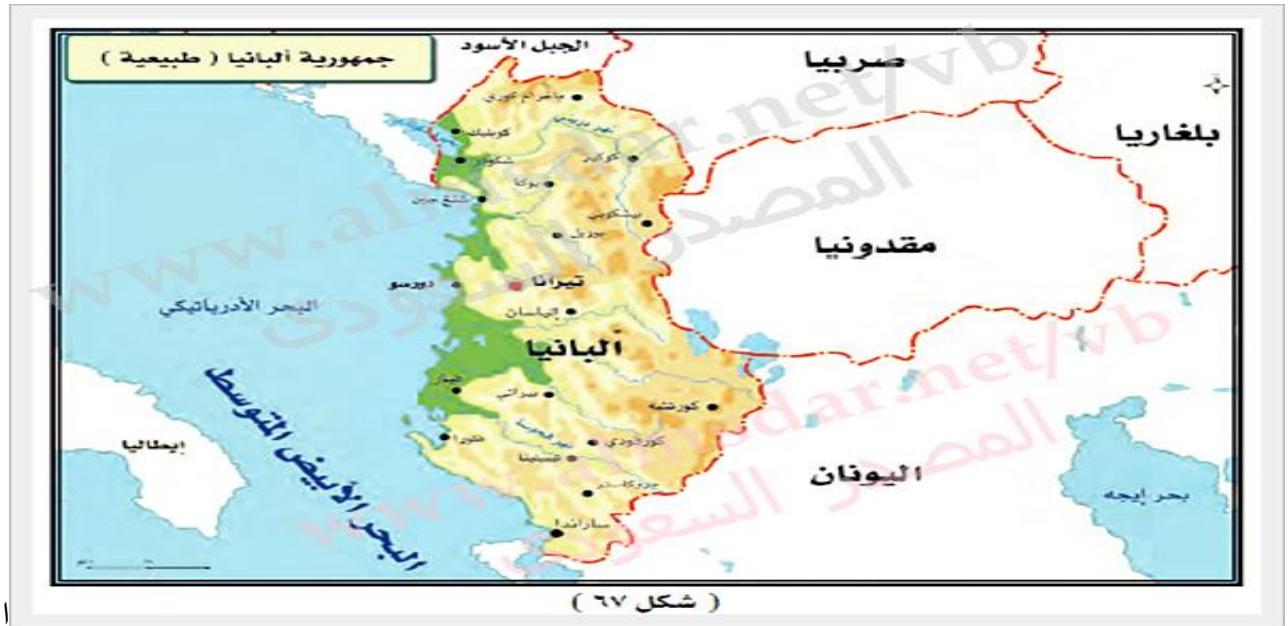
جمهورية ألبانيا ( طبيعية )

الجبل الأسود

صربيا

بلغاريا

مقدونيا

ألبانيا

تيرانا

دورسو

إلباسان

كورشة

البحر الأدرياتيكي

البحر الأبيض المتوسط

إيطاليا

اليونان

بحر إيجه

باجرام كوري

كوبليك

شكودر

كوكيز

بوكا

شنغ جين

بيشكوبي

بوريل

فيير

بيرات

فلورا

كوركودي

تيبيلينا

جيروكاستر

ساراندا

www.almasdar.net/vb

المصدر السعودي

( شكل ٦٧ )